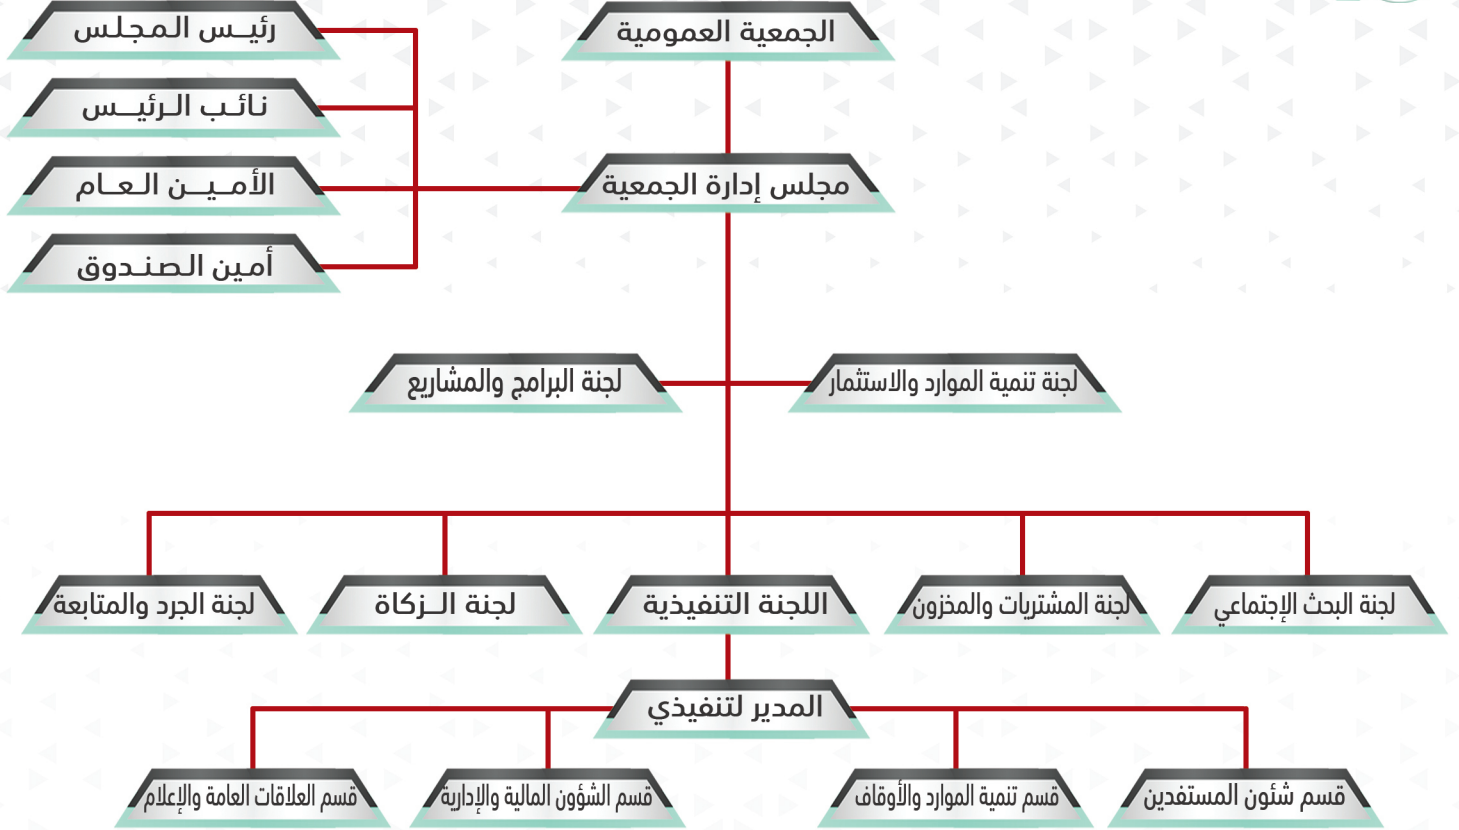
الجمعية العمومية

رئيـس المجلس

نائـب الـرئيــس

الأمـيـن الـعـام

أمين الصنـدوق

مجلس إدارة الجمعية

لجنة تنمية الموارد والاستثمار

لجنة البرامج والمشاريع

لجنة البحث الإجتماعي

لجنة المشتريات والمخزون

اللجنة التنفيذية

لجنة الـزكاة

لجنة الجرد والمتابعة

المدير لتنفيذي

قسم شئون المستفدين

قسم تنمية الموارد والأوقاف

قسم الشؤون المالية والإدارية

قسم العلاقات العامة والإعلام